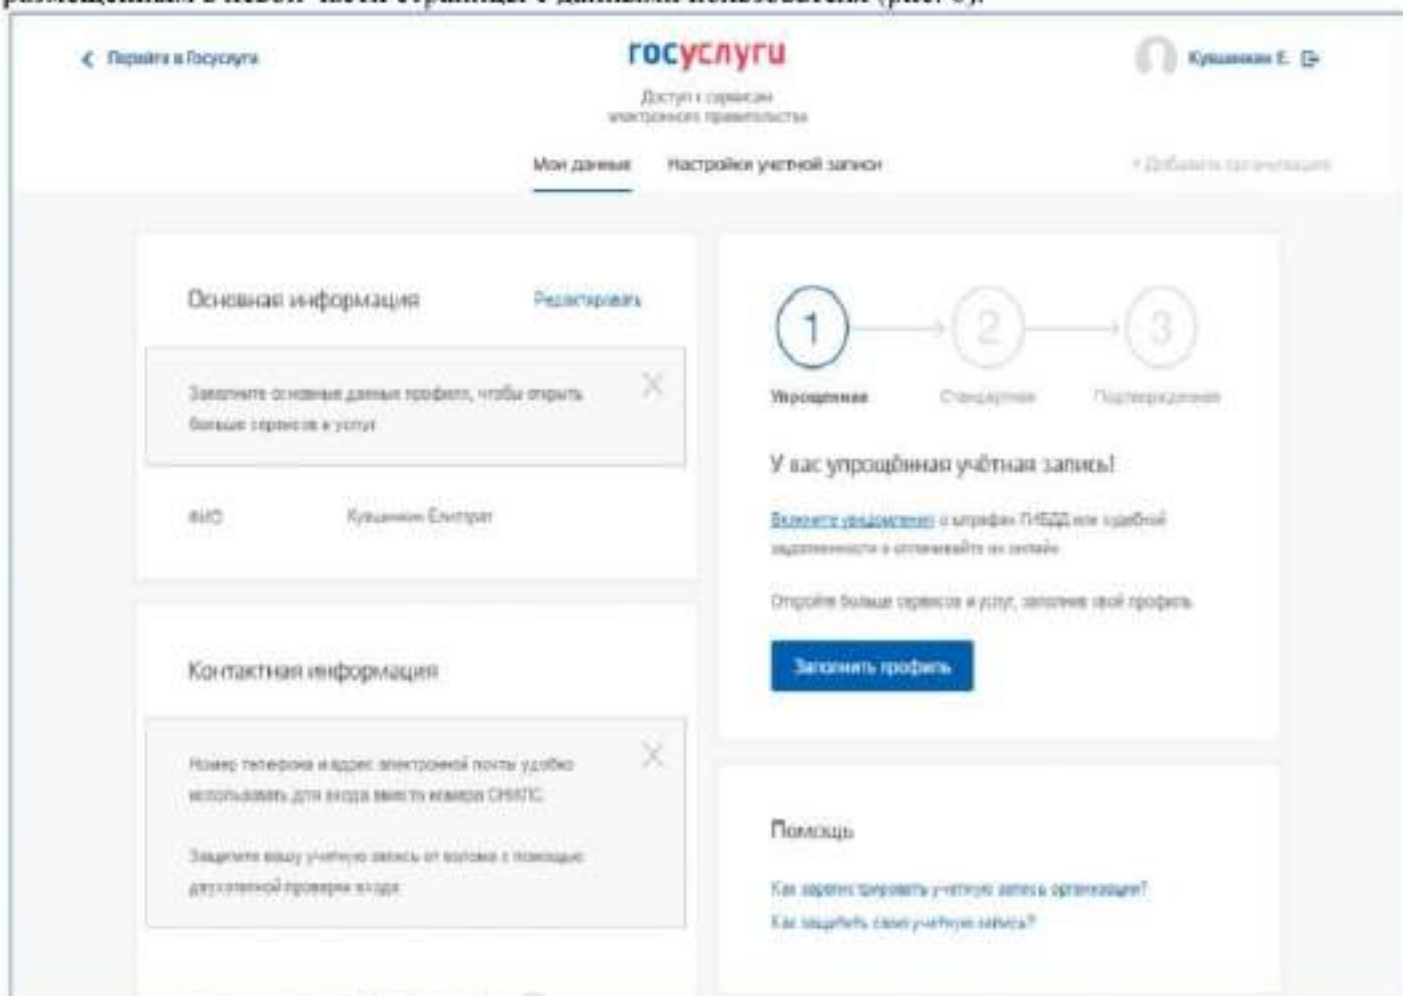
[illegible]

Перейти в Госуслуги

госуслуги

Доступ к сервисам электронного правительства

Кушнаков Е.

Мои данные

Настройки учетной записи

+ Добавить организацию

Основная информация

Редактировать

Заполните основные данные профиля, чтобы открыть больше сервисов и услуг

ФИО

Кушнаков Елмурат

Контактная информация

Номер телефона и адрес электронной почты удобно использовать для входа вместо номера СНИЛС

Защитите вашу учётную запись от взлома с помощью двухэтапной проверки входа

1

2

3

Упрощенная

Стандартная

Подтвержденная

У вас упрощённая учётная запись!

Включите уведомления о штрафах ГИБДД или судебной задолженности и оплачивайте их онлайн

Откройте больше сервисов и услуг, заполнив свой профиль

Заполнить профиль

Помощь

Как зарегистрировать учетную запись организации?

Как защитить свою учетную запись?